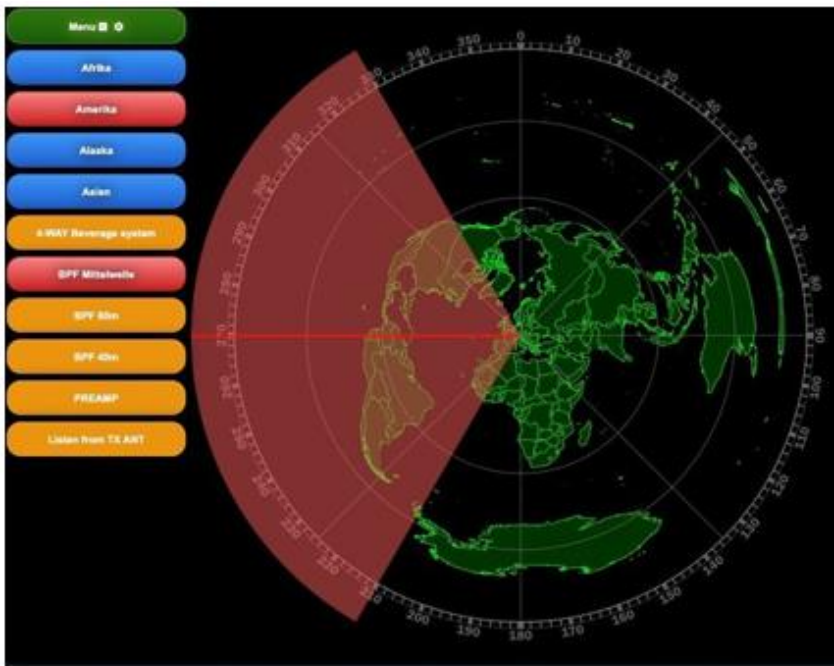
Menu

Afrika

Amerika

Alaska

Asien

4-WAY Beverage system

BPF Mittelwelle

BPF 80m

BPF 40m

PREAMP

Listen from TX ANT

350
0
10
20
30
40
50
60
70
80
90
100
110
120
130
140
150
160
170
180
190
200
210
220
230
240
250
260
270
280
290
300
310
320
330
340